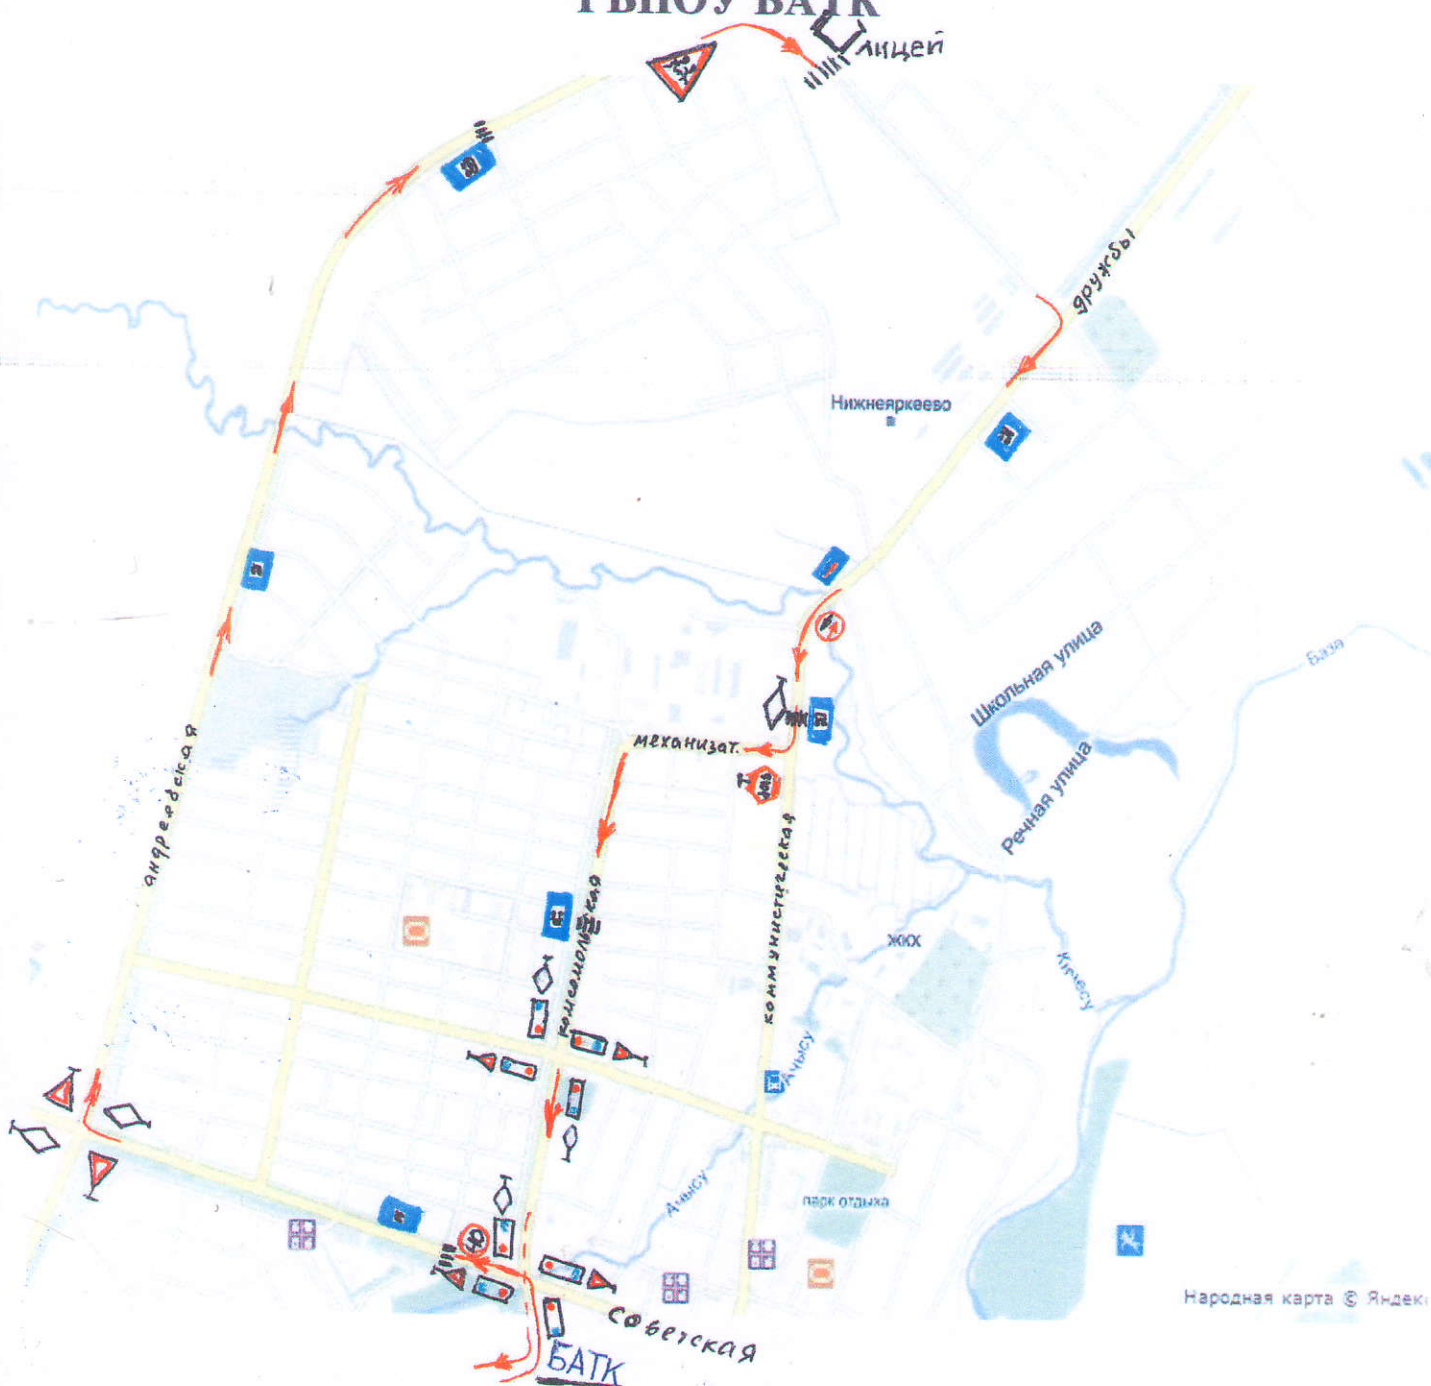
ГБПОУ БАТК

лицей

дружбы

Нижнеяркеево

Школьная улица

Речная улица

механизат.

андреевская

комсомольская

коммунистическая

ЖКХ

Кигасу

Ашысу

Ашысу

парк отдыха

советская

БАТК

Народная карта © Яндекс